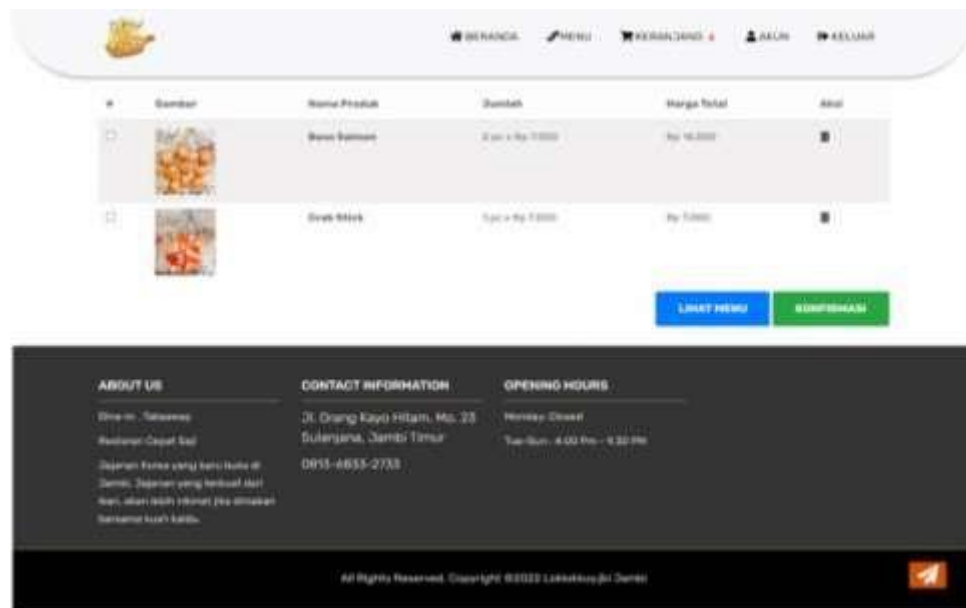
BERANDA MENU KERANJANG AKUN KELUAR

| # | Gambar | Nama Produk | Jumlah | Harga Total | Aksi |
|---|---|---|---|---|---|
| | | Bola Salmon | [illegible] | Rp. 16.000 | |
| | | Crab Stick | 1 pc x Rp 7.000 | Rp 7.000 | |

LIHAT MENU KONFIRMASI

ABOUT US

Dine-in , Takeaway

Restoran Cepat Saji

Jajanan Korea yang baru buka di Jambi. Jajanan yang terbuat dari ikan, akan lebih nikmat jika dimakan bersama kuah kaldu.

CONTACT INFORMATION

Jl. Orang Kayo Hitam, No. 23 Sulanjana, Jambi Timur

0813-6833-2733

OPENING HOURS

Monday: Closed

Tue-Sun : 4.00 Pm - 9.30 PM

All Rights Reserved. Copyright ©2022 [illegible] Jambi